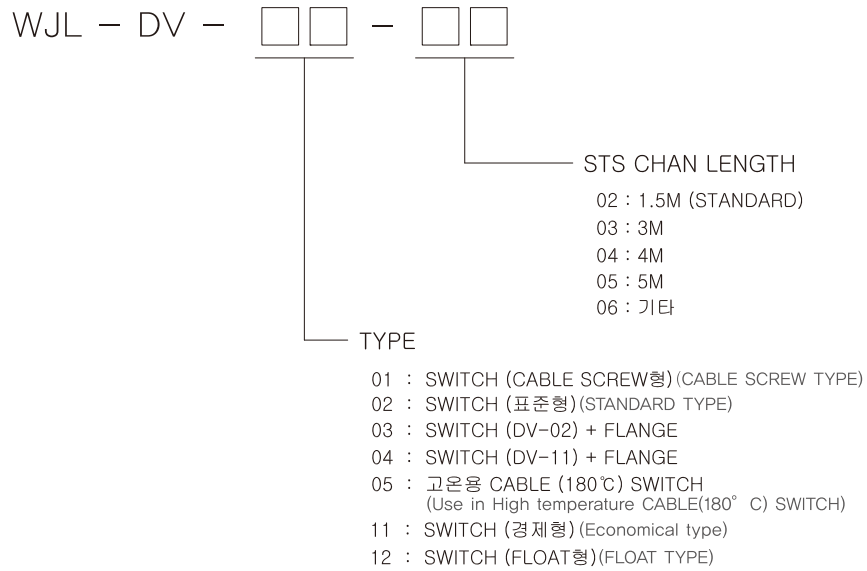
WJL – DV – □□ – □□

STS CHAN LENGTH

02 : 1.5M (STANDARD)
03 : 3M
04 : 4M
05 : 5M
06 : 기타

TYPE

01 : SWITCH (CABLE SCREW형) (CABLE SCREW TYPE)
02 : SWITCH (표준형) (STANDARD TYPE)
03 : SWITCH (DV-02) + FLANGE
04 : SWITCH (DV-11) + FLANGE
05 : 고온용 CABLE (180℃) SWITCH (Use in High temperature CABLE(180° C) SWITCH)
11 : SWITCH (경제형) (Economical type)
12 : SWITCH (FLOAT형) (FLOAT TYPE)